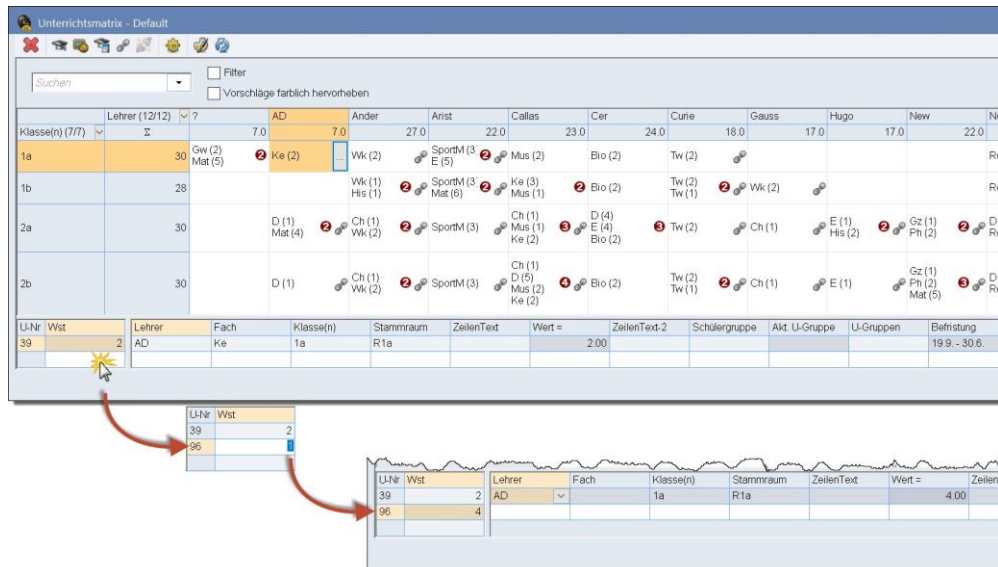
Unterrichtsmatrix - Default

Suchen

Filter

Vorschläge farblich hervorheben

| | Lehrer (12/12) | ? | AD | Ander | Arist | Callas | Cer | Curie | Gauss | Hugo | New | N |
|---|---|---|---|---|---|---|---|---|---|---|---|---|
| Klasse(n) (7/7) | Σ | 7.0 | 7.0 | 27.0 | 22.0 | 23.0 | 24.0 | 18.0 | 17.0 | 17.0 | 22.0 | |
| 1a | 30 | Gw (2) Mat (5) 2 | Ke (2) | Wk (2) | SportM (3) E (5) 2 | Mus (2) | Bio (2) | Tw (2) | | | | Re |
| 1b | 28 | | | Wk (1) His (1) 2 | SportM (3) Mat (6) 2 | Ke (3) Mus (1) 2 | Bio (2) | Tw (2) Tw (1) 2 | Wk (2) | | | Re |
| 2a | 30 | | D (1) Mat (4) 2 | Ch (1) Wk (2) 2 | SportM (3) | Ch (1) Mus (1) Ke (2) 3 | D (4) E (4) Bio (2) 3 | Tw (2) | Ch (1) | E (1) His (2) 2 | Gz (1) Ph (2) 2 | D Re |
| 2b | 30 | | D (1) | Ch (1) Wk (2) 2 | SportM (3) | Ch (1) D (5) Mus (2) Ke (2) 4 | Bio (2) | Tw (2) Tw (1) 2 | Ch (1) | E (1) | Gz (1) Ph (2) Mat (5) 3 | D Re |

| U-Nr | Wst |
|---|---|
| 39 | 2 |

| Lehrer | Fach | Klasse(n) | Stammraum | ZeilenText | Wert = | ZeilenText-2 | Schülergruppe | Akt. U-Gruppe | U-Gruppen | Befristung |
|---|---|---|---|---|---|---|---|---|---|---|
| AD | Ke | 1a | R1a | | 2.00 | | | | | 19.9. - 30.6. |

| U-Nr | Wst |
|---|---|
| 39 | 2 |
| 96 | 1 |

| U-Nr | Wst |
|---|---|
| 39 | 2 |
| 96 | 4 |

| Lehrer | Fach | Klasse(n) | Stammraum | ZeilenText | Wert = | Zeilen |
|---|---|---|---|---|---|---|
| AD | | 1a | R1a | | 4.00 | |